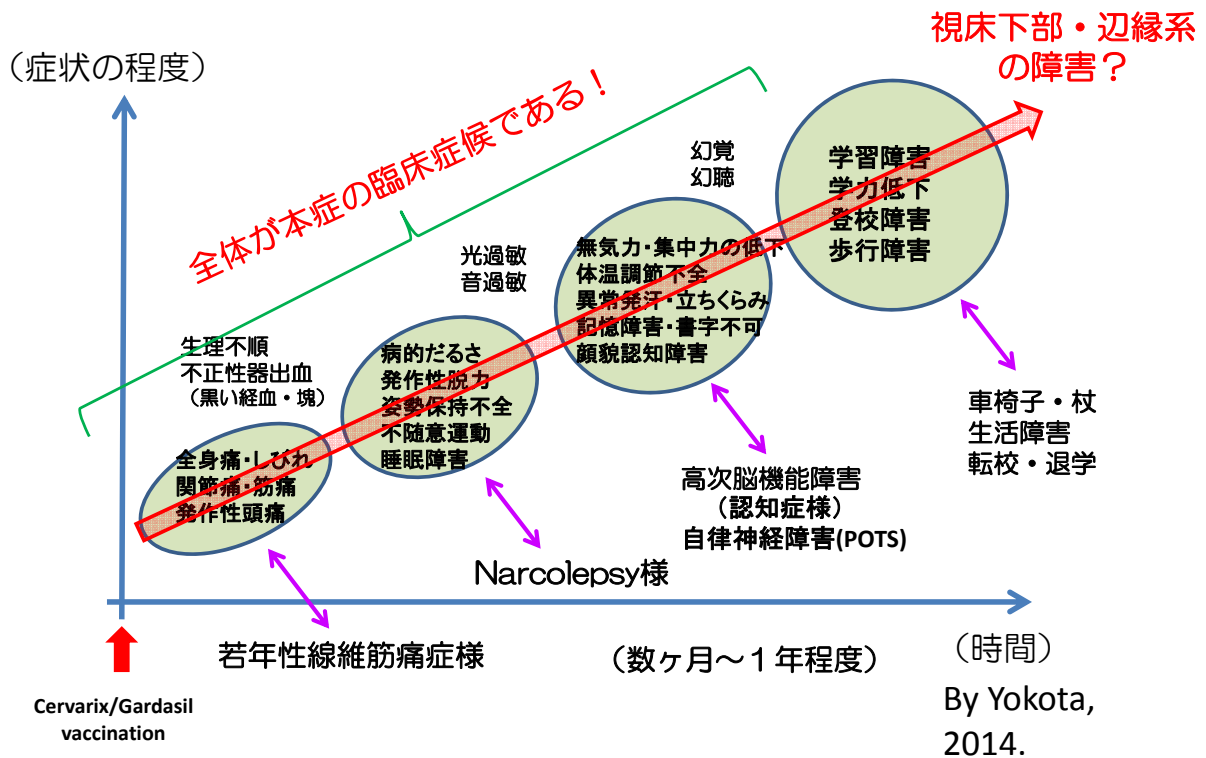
（症状の程度）

視床下部・辺縁系の障害？

全体が本症の臨床症候である！

幻覚
幻聴

学習障害
学力低下
登校障害
歩行障害

光過敏
音過敏

無気力・集中力の低下
体温調節不全
異常発汗・立ちくらみ
記憶障害・書字不可
顔貌認知障害

生理不順
不正性器出血
（黒い経血・塊）

病的だるさ
発作性脱力
姿勢保持不全
不随意運動
睡眠障害

車椅子・杖
生活障害
転校・退学

全身痛・しびれ
関節痛・筋痛
発作性頭痛

高次脳機能障害
（認知症様）
自律神経障害(POTS)

Narcolepsy様

若年性線維筋痛症様

（数ヶ月～１年程度）

（時間）

Cervarix/Gardasil vaccination

By Yokota, 2014.